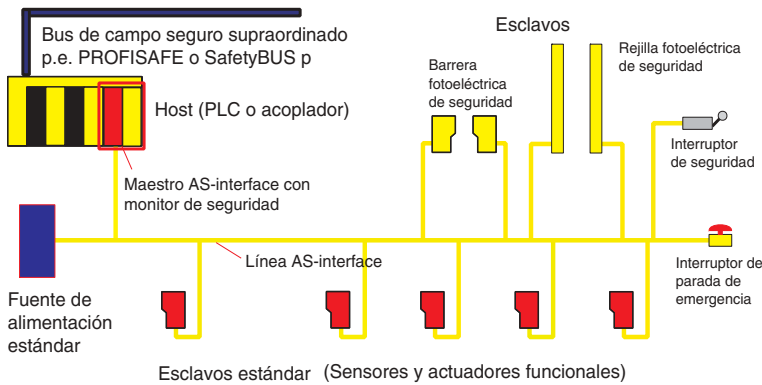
Bus de campo seguro supraordinado p.e. PROFISAFE o SafetyBUS p

Esclavos

Barrera fotoeléctrica de seguridad

Rejilla fotoeléctrica de seguridad

Host (PLC o acoplador)

Interruptor de seguridad

Maestro AS-interface con monitor de seguridad

Línea AS-interface

Interruptor de parada de emergencia

Fuente de alimentación estándar

Esclavos estándar (Sensores y actuadores funcionales)